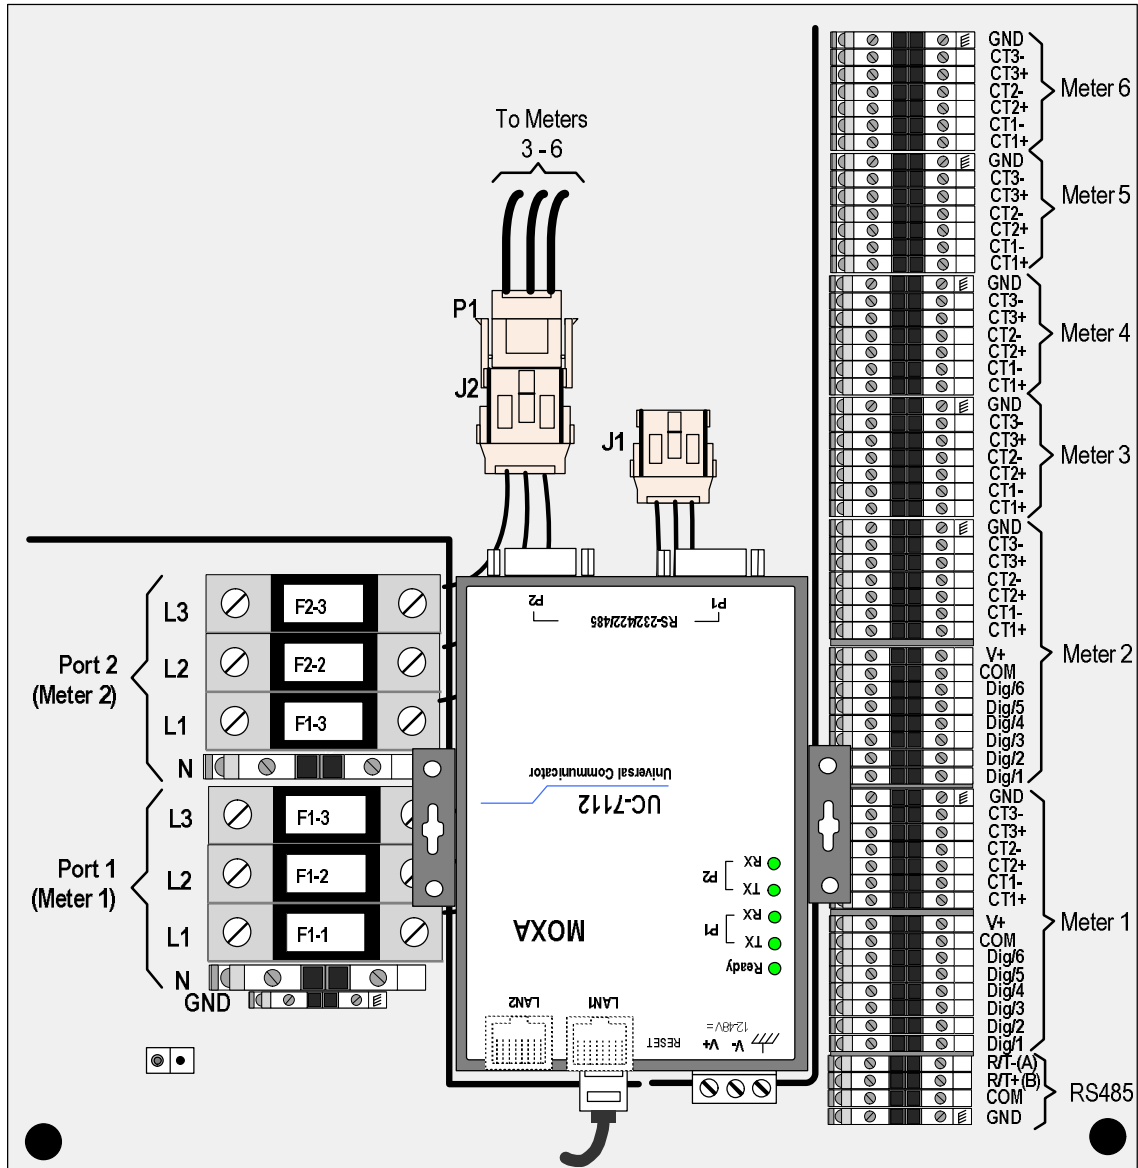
To Meters
3 - 6

P1
J2
J1

GND
CT3-
CT3+
CT2-
CT2+
CT1-
CT1+
Meter 6

GND
CT3-
CT3+
CT2-
CT2+
CT1-
CT1+
Meter 5

GND
CT3-
CT3+
CT2-
CT2+
CT1-
CT1+
Meter 4

GND
CT3-
CT3+
CT2-
CT2+
CT1-
CT1+
Meter 3

GND
CT3-
CT3+
CT2-
CT2+
CT1-
CT1+
V+
COM
Dig/6
Dig/5
Dig/4
Dig/3
Dig/2
Dig/1
Meter 2

GND
CT3-
CT3+
CT2-
CT2+
CT1-
CT1+
V+
COM
Dig/6
Dig/5
Dig/4
Dig/3
Dig/2
Dig/1
Meter 1

R/T-(A)
R/T+(B)
COM
GND
RS485

Port 2
(Meter 2)
L3
F2-3
L2
F2-2
L1
F1-3
N

Port 1
(Meter 1)
L3
F1-3
L2
F1-2
L1
F1-1
N
GND

P2
P1
RS-232/422/485
Universal Communicator
UC-7112
RX
TX
P2
RX
TX
P1
Ready
MOXA
LAN2
LAN1
RESET
V+
V-
12-48V=